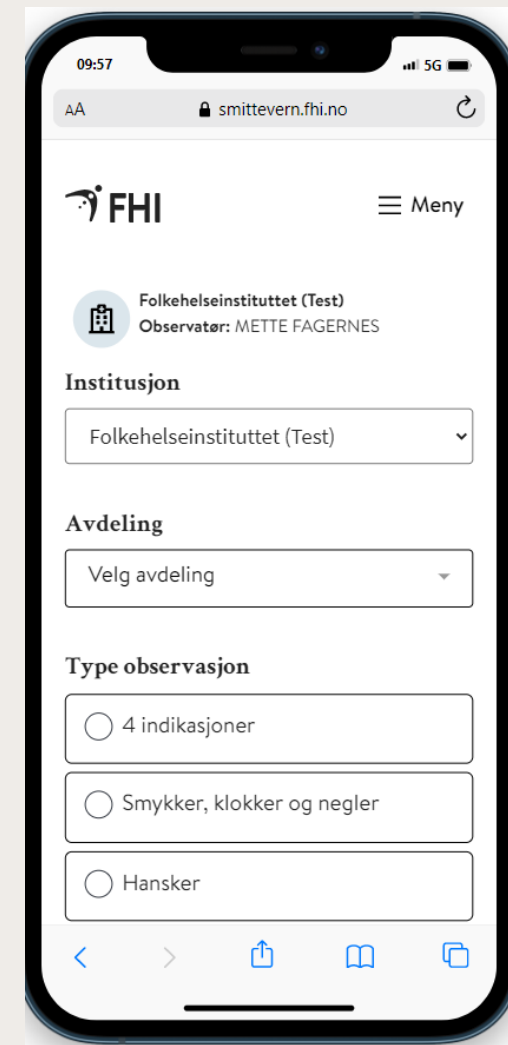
09:57
5G

AA smittevern.fhi.no

FHI
Meny

Folkehelseinstituttet (Test)
Observatør: METTE FAGERNES

Institusjon

Folkehelseinstituttet (Test)

Avdeling

Velg avdeling

Type observasjon

4 indikasjoner

Smykker, klokker og negler

Hansker